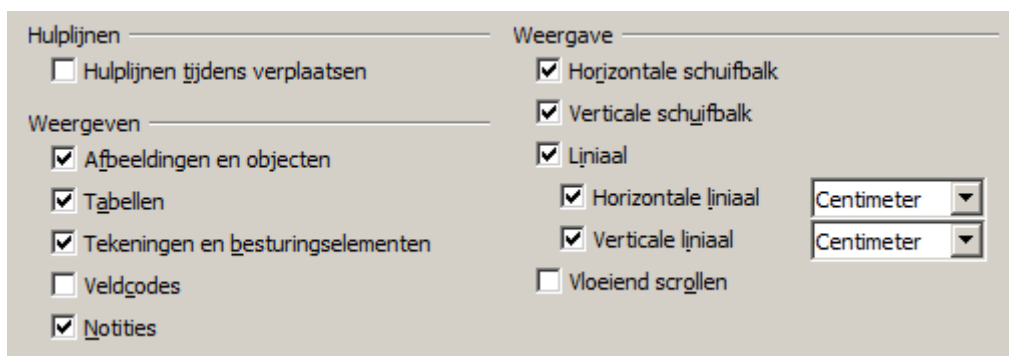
Hulplijnen

Hulplijnen tijdens verplaatsen

Weergeven

Afbeeldingen en objecten

Tabellen

Tekeningen en besturingselementen

Veldcodes

Notities

Weergave

Horizontale schuifbalk

Verticale schuifbalk

Liniaal

Horizontale liniaal | Centimeter

Verticale liniaal | Centimeter

Vloeiend scrollen